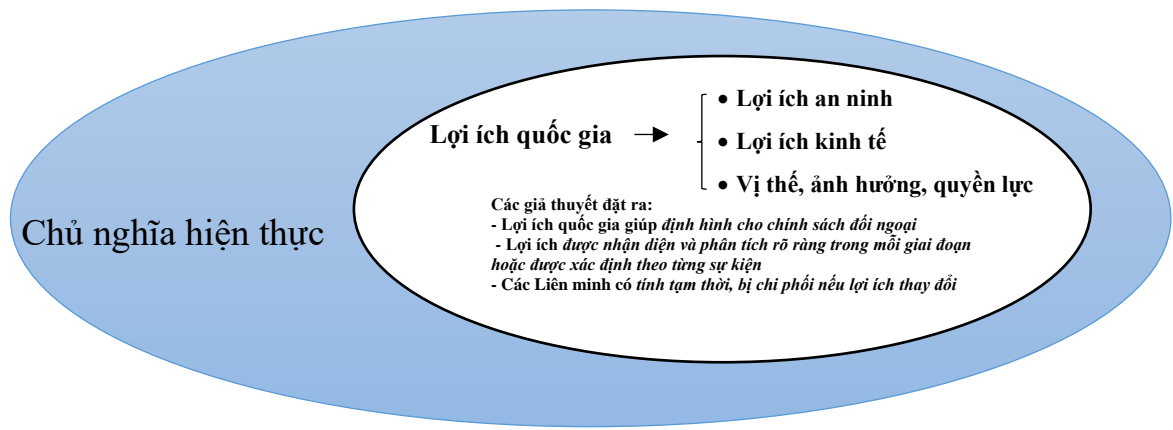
Chủ nghĩa hiện thực

Lợi ích quốc gia

• Lợi ích an ninh
• Lợi ích kinh tế
• Vị thế, ảnh hưởng, quyền lực

Các giả thuyết đặt ra:
- Lợi ích quốc gia giúp định hình cho chính sách đối ngoại
- Lợi ích được nhận diện và phân tích rõ ràng trong mỗi giai đoạn hoặc được xác định theo từng sự kiện
- Các Liên minh có tính tạm thời, bị chi phối nếu lợi ích thay đổi